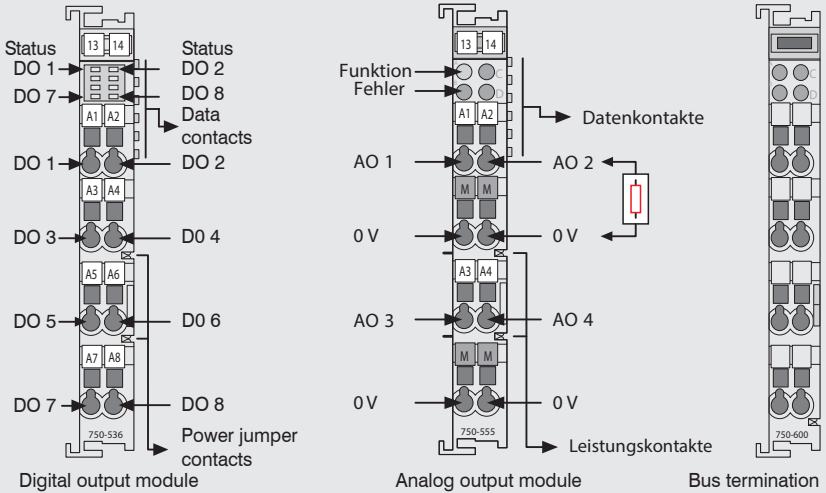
13 14
Status
DO 1
DO 7
Status
DO 2
DO 8
Data contacts
A1 A2
DO 1
DO 2
A3 A4
DO 3
D0 4
A5 A6
DO 5
D0 6
A7 A8
DO 7
DO 8
750-536
Power jumper contacts
Digital output module

13 14
Funktion
Fehler
C
D
A1 A2
Datenkontakte
AO 1
AO 2
M M
0 V
0 V
A3 A4
AO 3
AO 4
M M
0 V
0 V
750-555
Leistungskontakte
Analog output module

C
D
750-600
Bus termination